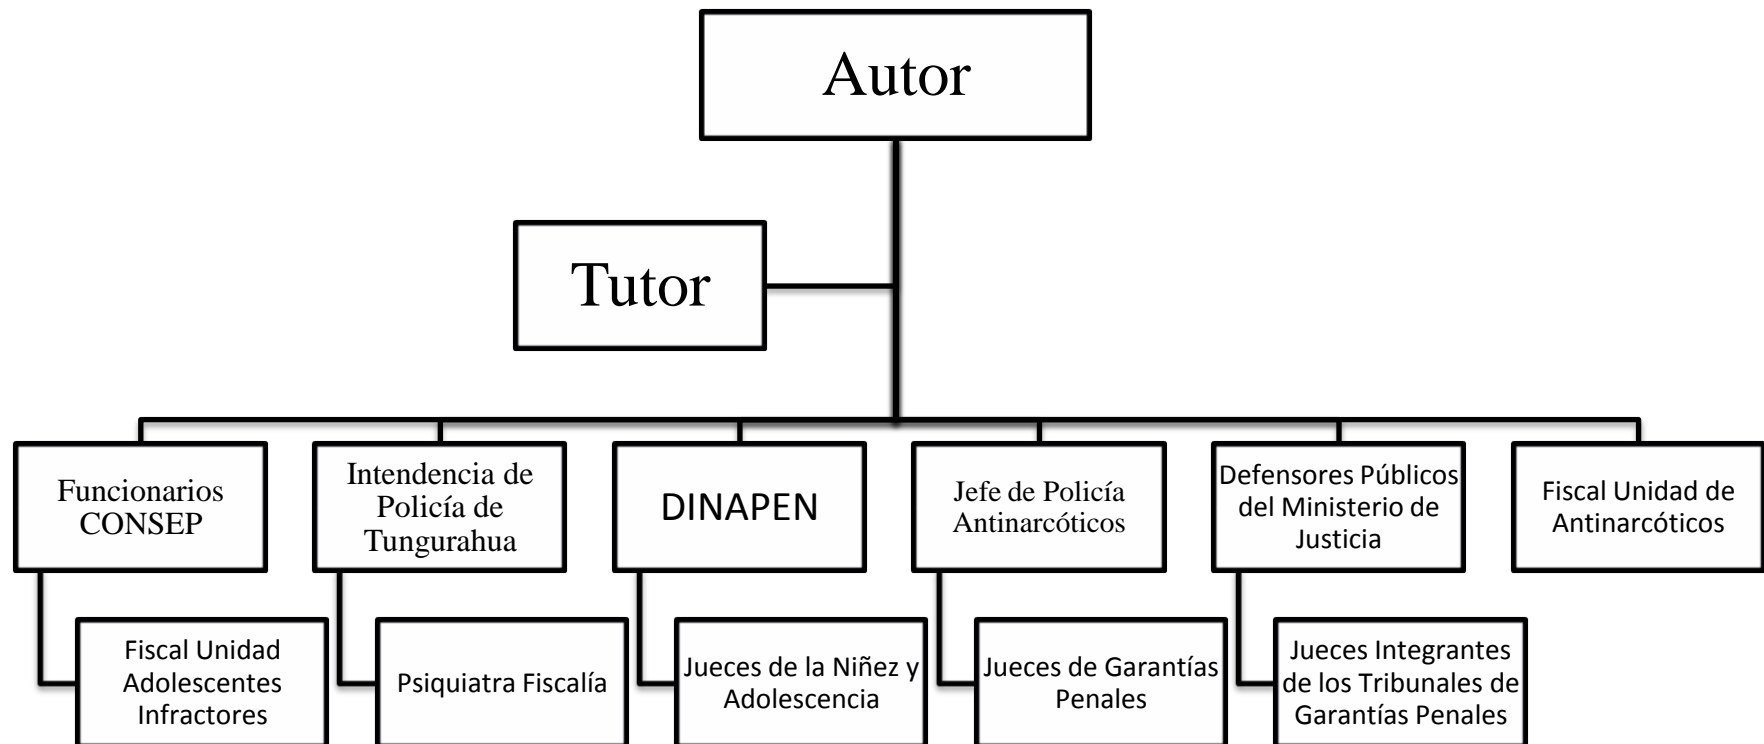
Autor

Tutor

Funcionarios CONSEP

Fiscal Unidad Adolescentes Infractores

Intendencia de Policía de Tungurahua

Psiquiatra Fiscalía

DINAPEN

Jueces de la Niñez y Adolescencia

Jefe de Policía Antinarcóticos

Jueces de Garantías Penales

Defensores Públicos del Ministerio de Justicia

Jueces Integrantes de los Tribunales de Garantías Penales

Fiscal Unidad de Antinarcóticos